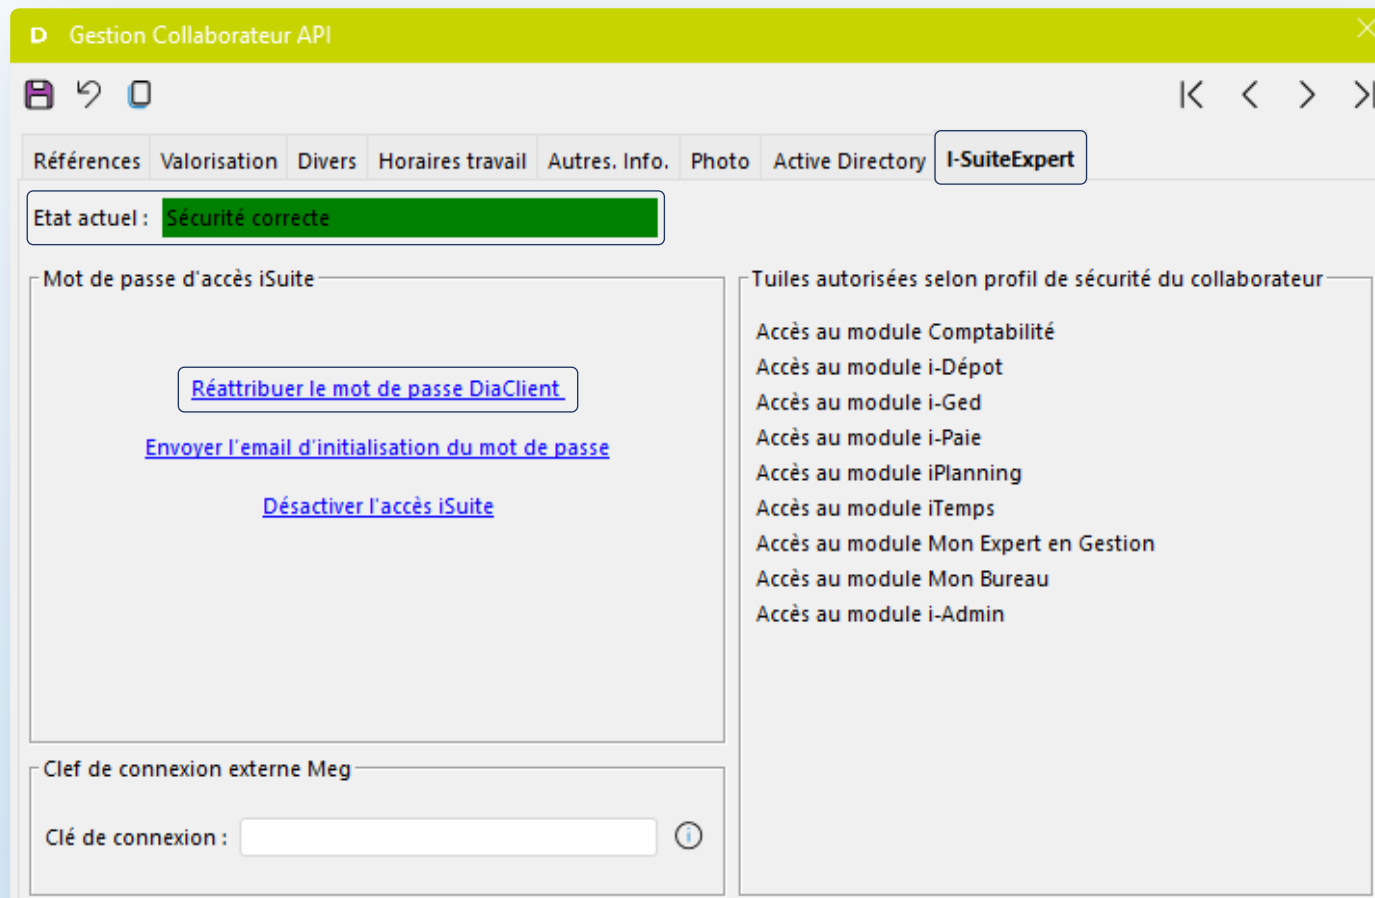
D Gestion Collaborateur API

Références | Valorisation | Divers | Horaires travail | Autres. Info. | Photo | Active Directory | I-SuiteExpert

Etat actuel : Sécurité correcte

Mot de passe d'accès iSuite

Réattribuer le mot de passe DiaClient

Envoyer l'email d'initialisation du mot de passe

Désactiver l'accès iSuite

Tuiles autorisées selon profil de sécurité du collaborateur

Accès au module Comptabilité
Accès au module i-Dépot
Accès au module i-Ged
Accès au module i-Paie
Accès au module iPlanning
Accès au module iTemps
Accès au module Mon Expert en Gestion
Accès au module Mon Bureau
Accès au module i-Admin

Clef de connexion externe Meg

Clé de connexion :